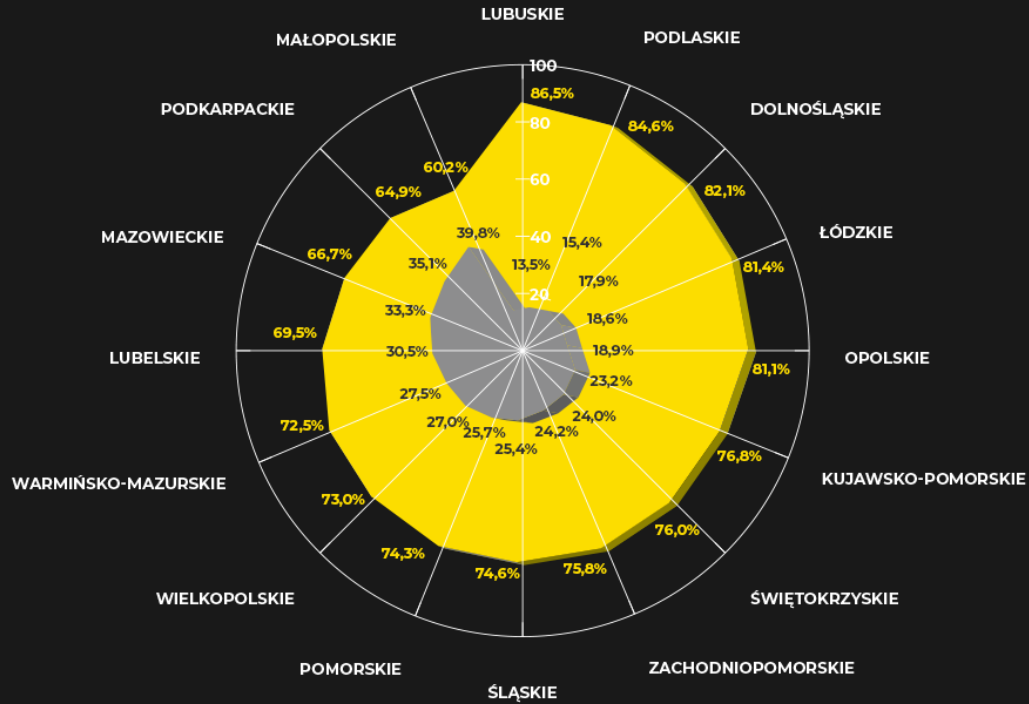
LUBUSKIE
PODLASKIE
DOLNOŚLĄSKIE
ŁÓDZKIE
OPOLSKIE
KUJAWSKO-POMORSKIE
ŚWIĘTOKRZYSKIE
ZACHODNIOPOMORSKIE
ŚLĄSKIE
POMORSKIE
WIELKOPOLSKIE
WARMIŃSKO-MAZURSKIE
LUBELSKIE
MAZOWIECKIE
PODKARPACKIE
MAŁOPOLSKIE

100
80
60
40
20

86,5%
84,6%
82,1%
81,4%
81,1%
76,8%
76,0%
75,8%
74,6%
74,3%
73,0%
72,5%
69,5%
66,7%
64,9%
60,2%

13,5%
15,4%
17,9%
18,6%
18,9%
23,2%
24,0%
24,2%
25,4%
25,7%
27,0%
27,5%
30,5%
33,3%
35,1%
39,8%